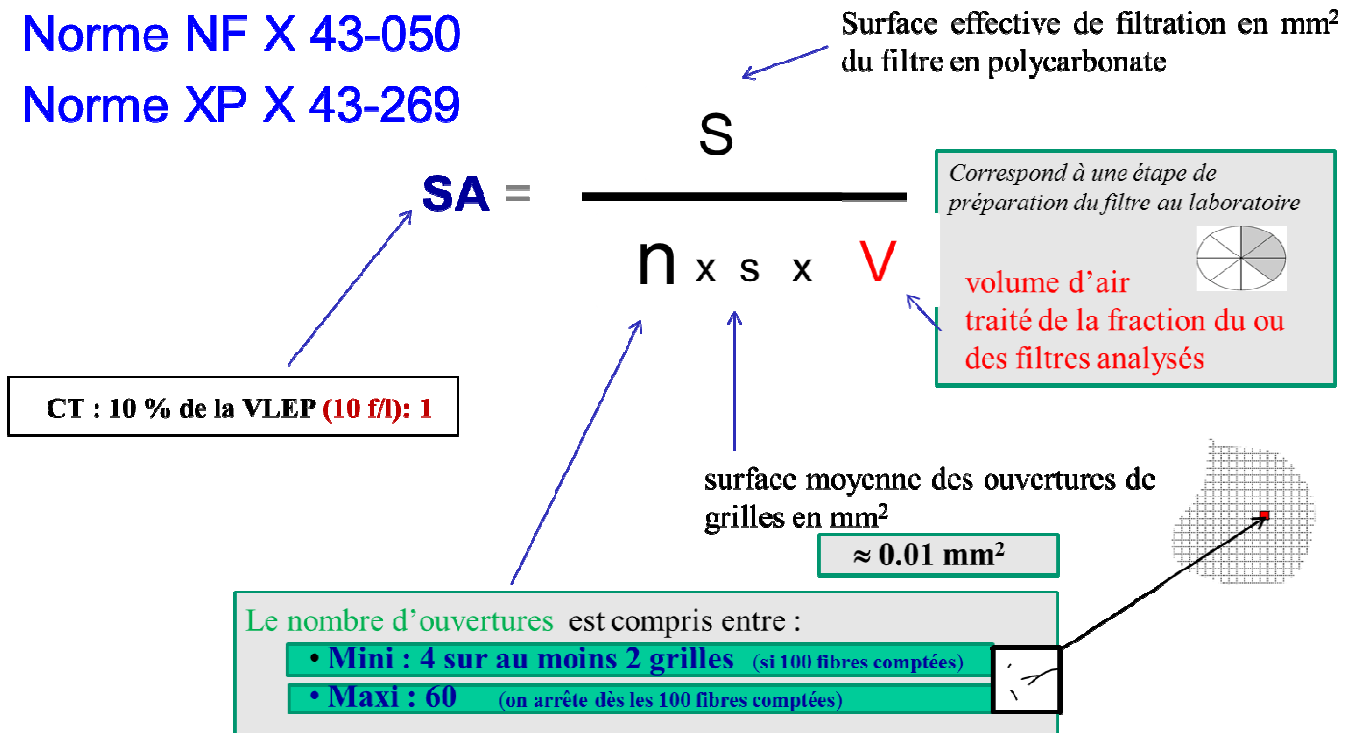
Norme NF X 43-050

Norme XP X 43-269

Surface effective de filtration en mm$^2$ du filtre en polycarbonate

$SA = \frac{S}{n \times s \times V}$

Correspond à une étape de préparation du filtre au laboratoire

volume d'air traité de la fraction du ou des filtres analysés

CT : 10 % de la VLEP (10 f/l): 1

surface moyenne des ouvertures de grilles en mm$^2$

≈ 0.01 mm²

Le nombre d'ouvertures est compris entre :

• Mini : 4 sur au moins 2 grilles (si 100 fibres comptées)

• Maxi : 60 (on arrête dès les 100 fibres comptées)